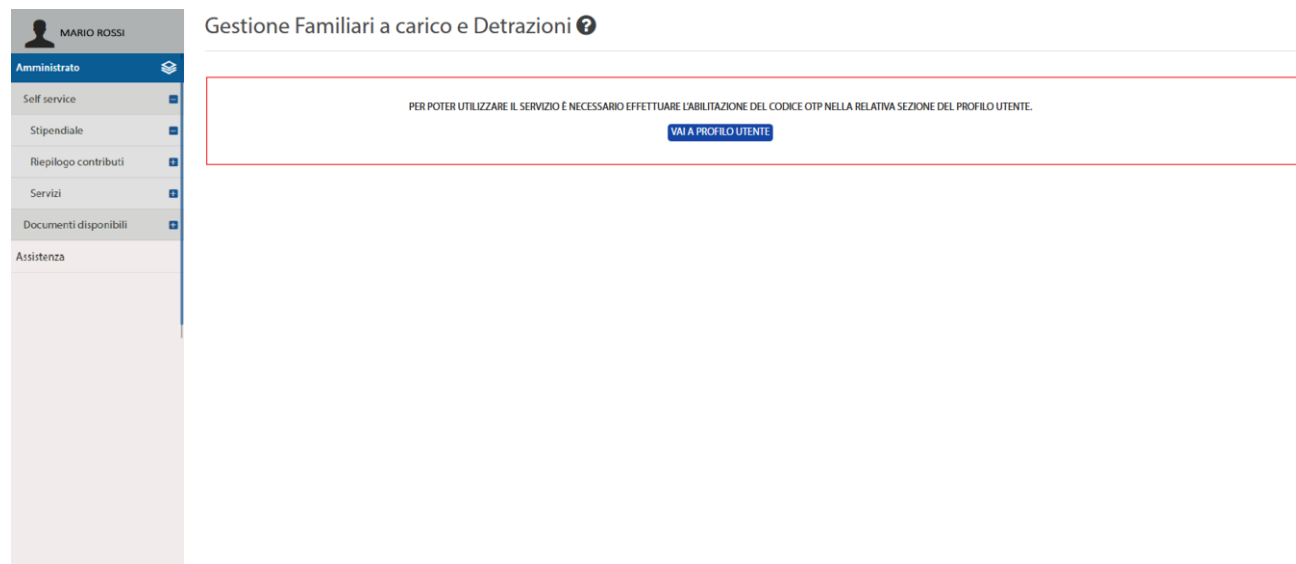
MARIO ROSSI

Amministrato

Self service

Stipendiale

Riepilogo contributi

Servizi

Documenti disponibili

Assistenza

Gestione Familiari a carico e Detrazioni

PER POTER UTILIZZARE IL SERVIZIO È NECESSARIO EFFETTUARE L'ABILITAZIONE DEL CODICE OTP NELLA RELATIVA SEZIONE DEL PROFILO UTENTE.

VAI A PROFILO UTENTE